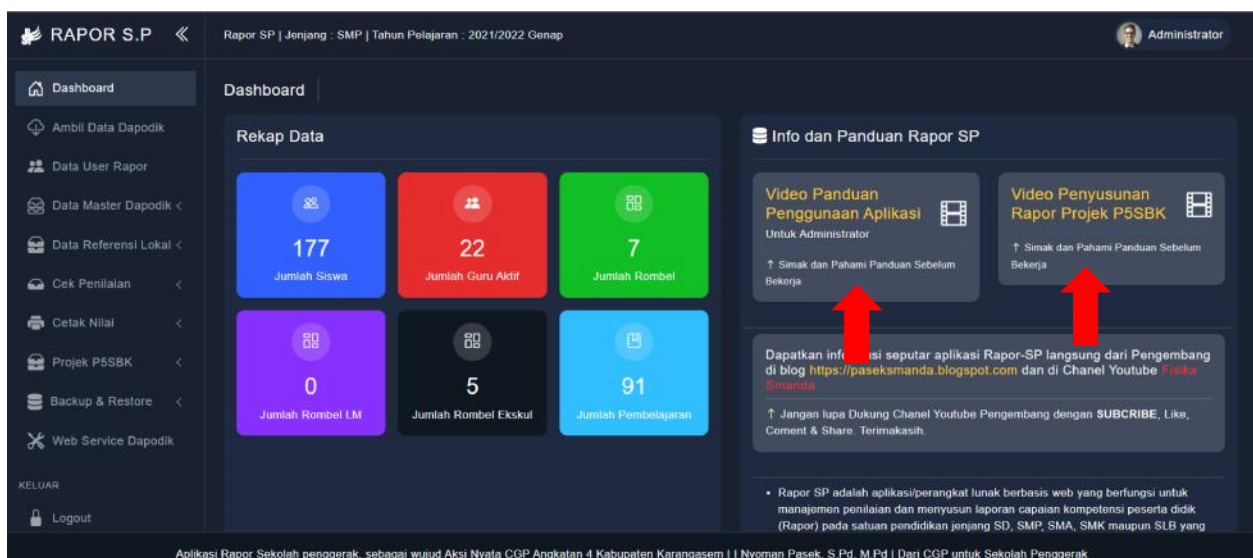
RAPOR S.P «

Rapor SP | Jenjang : SMP | Tahun Pelajaran : 2021/2022 Genap

Administrator

Dashboard
Ambil Data Dapodik
Data User Rapor
Data Master Dapodik <
Data Referensi Lokal <
Cek Penilaian <
Cetak Nilai <
Projek P5SBK <
Backup & Restore <
Web Service Dapodik

KELUAR
Logout

Dashboard

Rekap Data

177
Jumlah Siswa

22
Jumlah Guru Aktif

7
Jumlah Rombel

0
Jumlah Rombel LM

5
Jumlah Rombel Ekskul

91
Jumlah Pembelajaran

Info dan Panduan Rapor SP

Video Panduan Penggunaan Aplikasi
Untuk Administrator
↑ Simak dan Pahami Panduan Sebelum Bekerja

Video Penyusunan Rapor Projek P5SBK
↑ Simak dan Pahami Panduan Sebelum Bekerja

Dapatkan info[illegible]si seputar aplikasi Rapor-SP langsung dari Pengembang di blog https://paseksmanda.blogspot.com dan di Chanel Youtube Fisika Smanda

↑ Jangan lupa Dukung Chanel Youtube Pengembang dengan SUBCRIBE, Like, Coment & Share. Terimakasih.

• Rapor SP adalah aplikasi/perangkat lunak berbasis web yang berfungsi untuk manajemen penilaian dan menyusun laporan capaian kompetensi peserta didik (Rapor) pada satuan pendidikan jenjang SD, SMP, SMA, SMK maupun SLB yang

Aplikasi Rapor Sekolah penggerak, sebagai wujud Aksi Nyata CGP Angkatan 4 Kabupaten Karangasem | I Nyoman Pasek, S.Pd, M.Pd | Dari CGP untuk Sekolah Penggerak